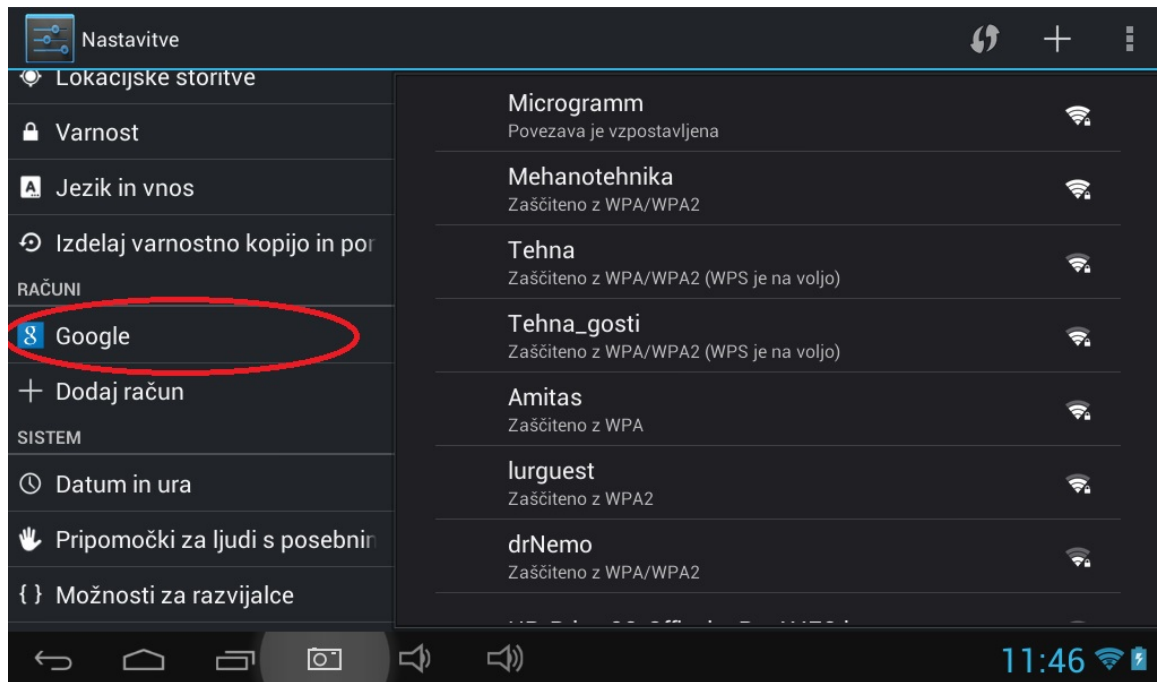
Nastavitve

Lokacijske storitve

Varnost

Jezik in vnos

Izdelaj varnostno kopijo in por

RAČUNI

Google

Dodaj račun

SISTEM

Datum in ura

Pripomočki za ljudi s posebnir

{ } Možnosti za razvijalce

Microgramm
Povezava je vzpostavljena

Mehanotehnika
Zaščiteno z WPA/WPA2

Tehna
Zaščiteno z WPA/WPA2 (WPS je na voljo)

Tehna_gosti
Zaščiteno z WPA/WPA2 (WPS je na voljo)

Amitas
Zaščiteno z WPA

lurguest
Zaščiteno z WPA2

drNemo
Zaščiteno z WPA/WPA2

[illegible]

11:46